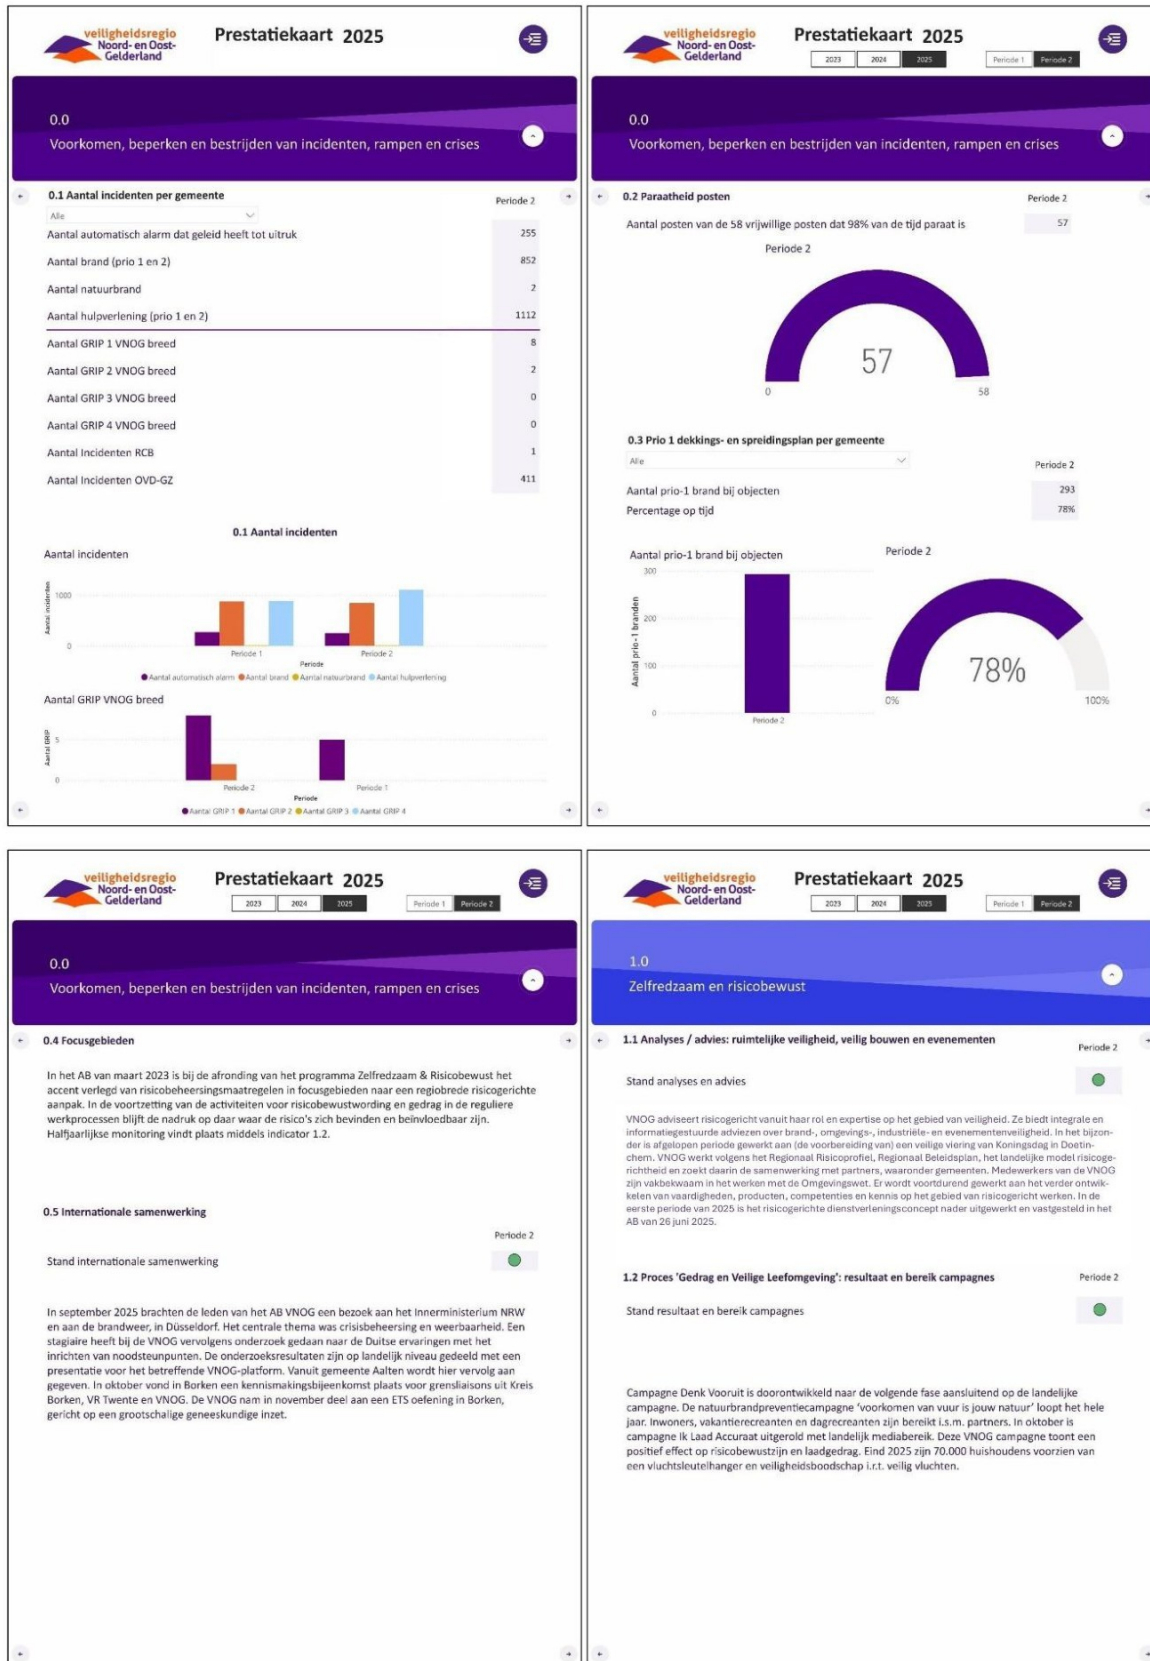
veiligheidsregio Noord- en Oost-Gelderland

Prestatiekaart 2025

0.0
Voorkomen, beperken en bestrijden van incidenten, rampen en crises

0.1 Aantal incidenten per gemeente

Periode 2

Alle

| | |
|---|---|
| Aantal automatisch alarm dat geleid heeft tot uitruk | 255 |
| Aantal brand (prio 1 en 2) | 852 |
| Aantal natuurbrand | 2 |
| Aantal hulpverlening (prio 1 en 2) | 1112 |
| Aantal GRIP 1 VNOG breed | 8 |
| Aantal GRIP 2 VNOG breed | 2 |
| Aantal GRIP 3 VNOG breed | 0 |
| Aantal GRIP 4 VNOG breed | 0 |
| Aantal Incidenten RCB | 1 |
| Aantal Incidenten OVD-GZ | 411 |

0.1 Aantal incidenten

Aantal incidenten

Aantal incidenten

1000

0

Periode 1

Periode 2

Periode

Aantal automatisch alarm Aantal brand Aantal natuurbrand Aantal hulpverlening

Aantal GRIP VNOG breed

Aantal GRIP

5

0

Periode 2

Periode 1

Periode

Aantal GRIP 1 Aantal GRIP 2 Aantal GRIP 3 Aantal GRIP 4

veiligheidsregio Noord- en Oost-Gelderland

Prestatiekaart 2025

2023 2024 2025

Periode 1 Periode 2

0.0
Voorkomen, beperken en bestrijden van incidenten, rampen en crises

0.2 Paraatheid posten

Periode 2

Aantal posten van de 58 vrijwillige posten dat 98% van de tijd paraat is 57

Periode 2

57

0

58

0.3 Prio 1 dekkings- en spreidingsplan per gemeente

Alle

Periode 2

| | |
|---|---|
| Aantal prio-1 brand bij objecten | 293 |
| Percentage op tijd | 78% |

Aantal prio-1 brand bij objecten

Periode 2

300

200

100

0

Aantal prio-1 branden

Periode 2

78%

0%

100%

veiligheidsregio Noord- en Oost-Gelderland

Prestatiekaart 2025

2023 2024 2025

Periode 1 Periode 2

0.0
Voorkomen, beperken en bestrijden van incidenten, rampen en crises

0.4 Focusgebieden

In het AB van maart 2023 is bij de afronding van het programma Zelfredzaam & Risicobewust het accent verlegd van risicobeheersingsmaatregelen in focusgebieden naar een regiobrede risicogerichte aanpak. In de voortzetting van de activiteiten voor risicobewustwording en gedrag in de reguliere werkprocessen blijft de nadruk op daar waar de risico's zich bevinden en beïnvloedbaar zijn. Halfjaarlijkse monitoring vindt plaats middels indicator 1.2.

0.5 Internationale samenwerking

Periode 2

Stand internationale samenwerking

In september 2025 brachten de leden van het AB VNOG een bezoek aan het Innerministerium NRW en aan de brandweer, in Düsseldorf. Het centrale thema was crisisbeheersing en weerbaarheid. Een stagiaire heeft bij de VNOG vervolgens onderzoek gedaan naar de Duitse ervaringen met het inrichten van noodsteunpunten. De onderzoeksresultaten zijn op landelijk niveau gedeeld met een presentatie voor het betreffende VNOG-platform. Vanuit gemeente Aalten wordt hier vervolg aan gegeven. In oktober vond in Borken een kennismakingsbijeenkomst plaats voor grensliaisons uit Kreis Borken, VR Twente en VNOG. De VNOG nam in november deel aan een ETS oefening in Borken, gericht op een grootschalige geneeskundige inzet.

veiligheidsregio Noord- en Oost-Gelderland

Prestatiekaart 2025

2023 2024 2025

Periode 1 Periode 2

1.0
Zelfredzaam en risicobewust

1.1 Analyses / advies: ruimtelijke veiligheid, veilig bouwen en evenementen

Periode 2

Stand analyses en advies

VNOG adviseert risicogericht vanuit haar rol en expertise op het gebied van veiligheid. Ze biedt integrale en informatiegestuurde adviezen over brand-, omgevings-, industriële- en evenementenveiligheid. In het bijzonder is afgelopen periode gewerkt aan (de voorbereiding van) een veilige viering van Koningsdag in Doetinchem. VNOG werkt volgens het Regionaal Risicoprofiel, Regionaal Beleidsplan, het landelijke model risicogerichtheid en zoekt daarin de samenwerking met partners, waaronder gemeenten. Medewerkers van de VNOG zijn vakbekwaam in het werken met de Omgevingswet. Er wordt voortdurend gewerkt aan het verder ontwikkelen van vaardigheden, producten, competenties en kennis op het gebied van risicogericht werken. In de eerste periode van 2025 is het risicogerichte dienstverleningsconcept nader uitgewerkt en vastgesteld in het AB van 26 juni 2025.

1.2 Proces 'Gedrag en Veilige Leefomgeving': resultaat en bereik campagnes

Periode 2

Stand resultaat en bereik campagnes

Campagne Denk Vooruit is doorontwikkeld naar de volgende fase aansluitend op de landelijke campagne. De natuurbrandpreventiecampagne 'voorkomen van vuur is jouw natuur' loopt het hele jaar. Inwoners, vakantierecreanten en dagrecreanten zijn bereikt i.s.m. partners. In oktober is campagne Ik Laad Accuraat uitgerold met landelijk mediabereik. Deze VNOG campagne toont een positief effect op risicobewustzijn en laadgedrag. Eind 2025 zijn 70.000 huishoudens voorzien van een vluchtsleutelhanger en veiligheidsboodschap i.r.t. veilig vluchten.